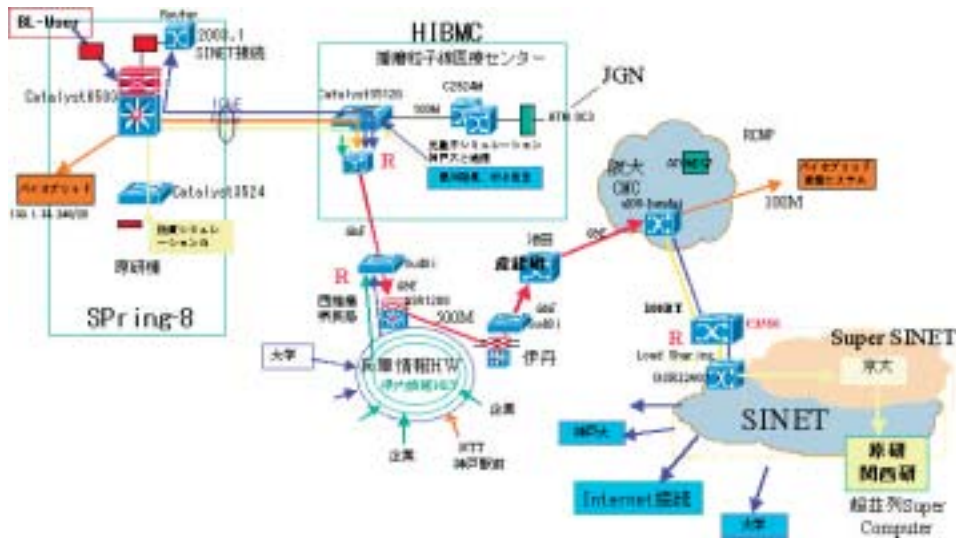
BL-User
Router
2003.1
SINET接続
HIBMC
播磨粒子線医療センター
JGN
Catalyst6500
Catalyst6509
C2924M
ATM OC3
100M
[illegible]
R
Catalyst3524
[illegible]
100.1.34.240/28
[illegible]
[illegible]
SPring-8
GbE
R
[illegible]
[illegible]
GbE
GSR12000
300M
池田
産総研
GbE
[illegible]
伊丹
大学
兵庫情報HW
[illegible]
企業
NTT
神戸駅前
企業
RCMP
阪大
CMC
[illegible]
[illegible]
100M
1000T
R
C3550
Super SINET
Load Sharing
GSR12000
京大
SINET
神戸大
分子研
関西研
Internet接続
大学
超並列Super
Computer